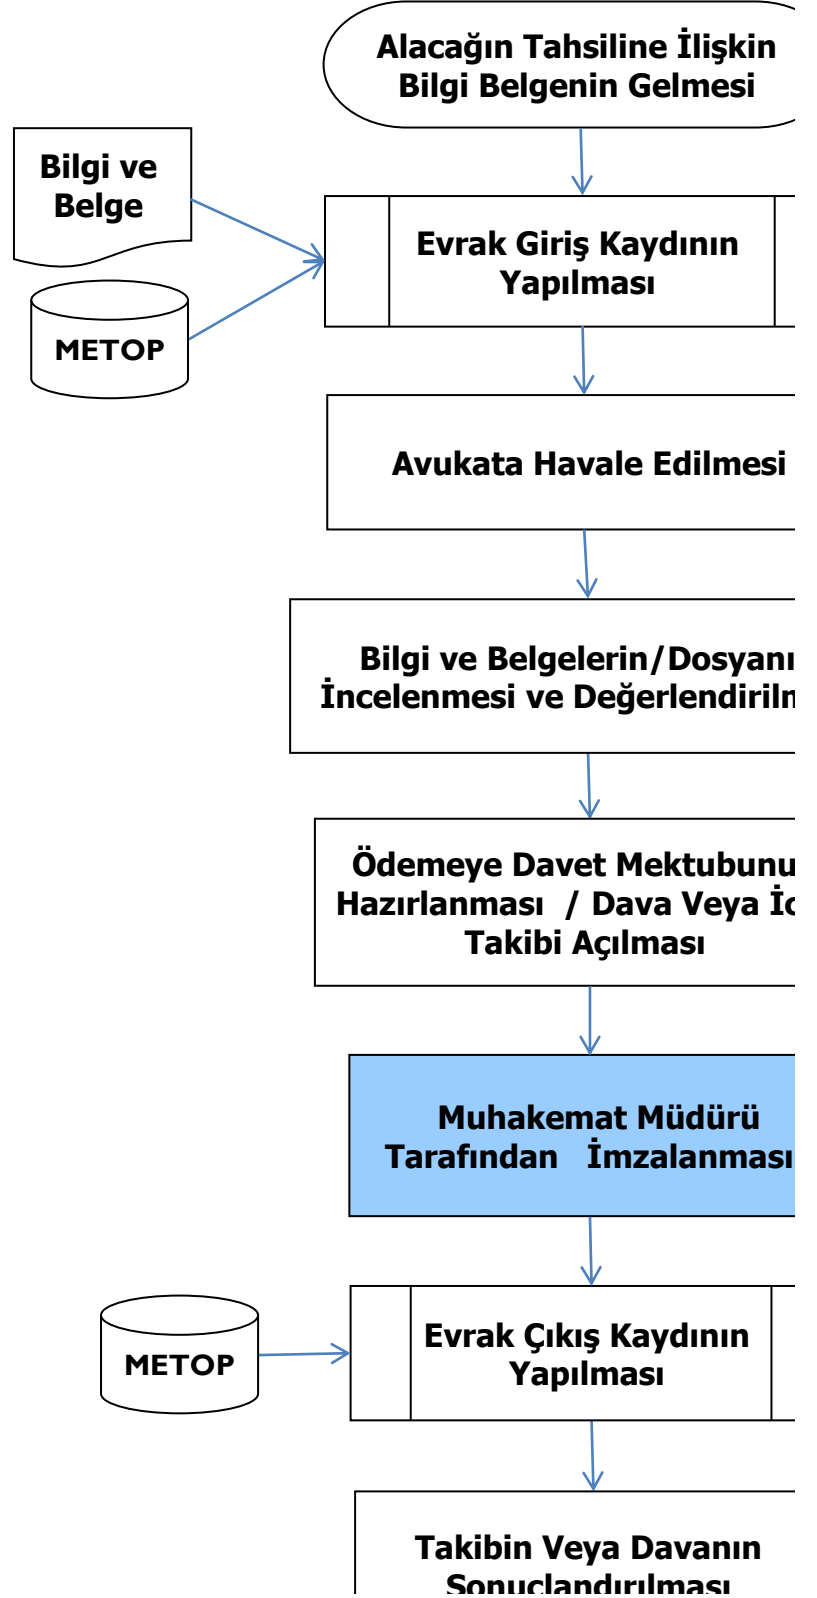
Alacağın Tahsiline İlişkin Bilgi Belgenin Gelmesi

Bilgi ve Belge

METOP

Evrak Giriş Kaydının Yapılması

Avukata Havale Edilmesi

Bilgi ve Belgelerin/Dosyanı İncelenmesi ve Değerlendiriln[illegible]

Ödemeye Davet Mektubunu Hazırlanması / Dava Veya İc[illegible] Takibi Açılması

Muhakemat Müdürü Tarafından İmzalanması

METOP

Evrak Çıkış Kaydının Yapılması

Takibin Veya Davanın Sonuçlandırılması